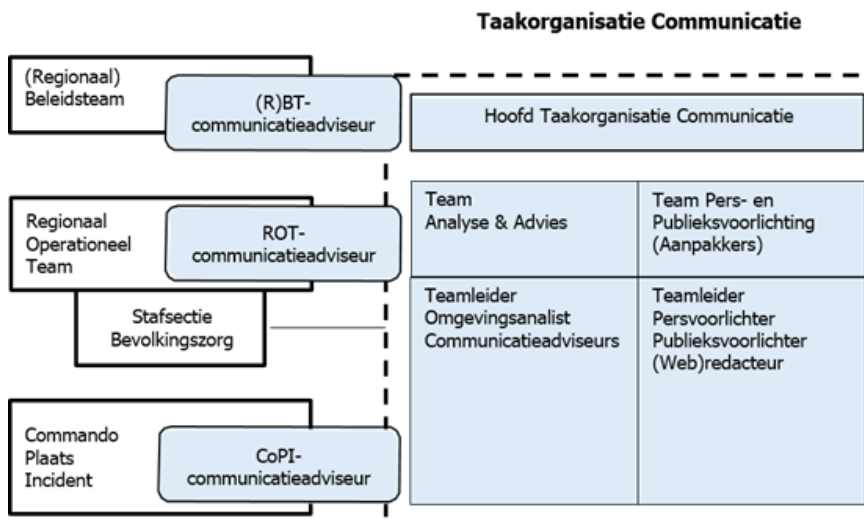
Taakorganisatie Communicatie

(Regionaal) Beleidsteam

(R)BT-communicatieadviseur

Hoofd Taakorganisatie Communicatie

Regionaal Operationeel Team

ROT-communicatieadviseur

Stafsectie Bevolkingszorg

| Team Analyse & Advies | Team Pers- en Publieksvoorlichting (Aanpakkers) |
|---|---|
| Teamleider Omgevingsanalist Communicatieadviseurs | Teamleider Persvoorlichter Publieksvoorlichter (Web)redacteur |

Commando Plaats Incident

CoPI-communicatieadviseur